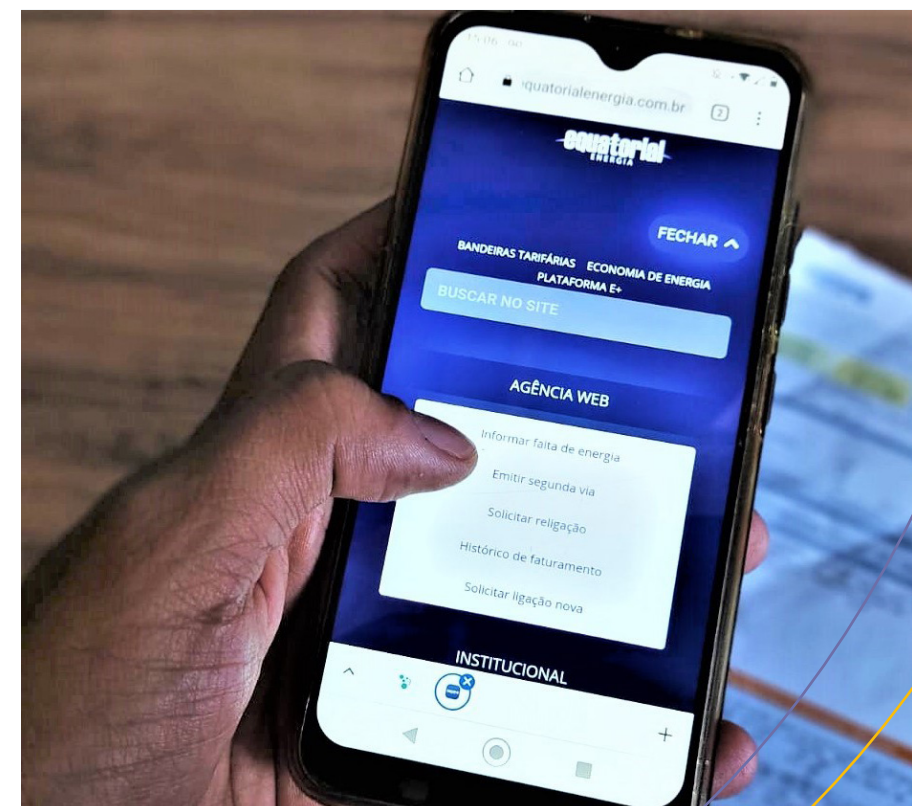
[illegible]quatorialenergia.com.br

2

equatorial
ENERGIA

FECHAR

BANDEIRAS TARIFÁRIAS ECONOMIA DE ENERGIA
PLATAFORMA E+

BUSCAR NO SITE

AGÊNCIA WEB

Informar falta de energia

Emitir segunda via

Solicitar religação

Histórico de faturamento

Solicitar ligação nova

INSTITUCIONAL